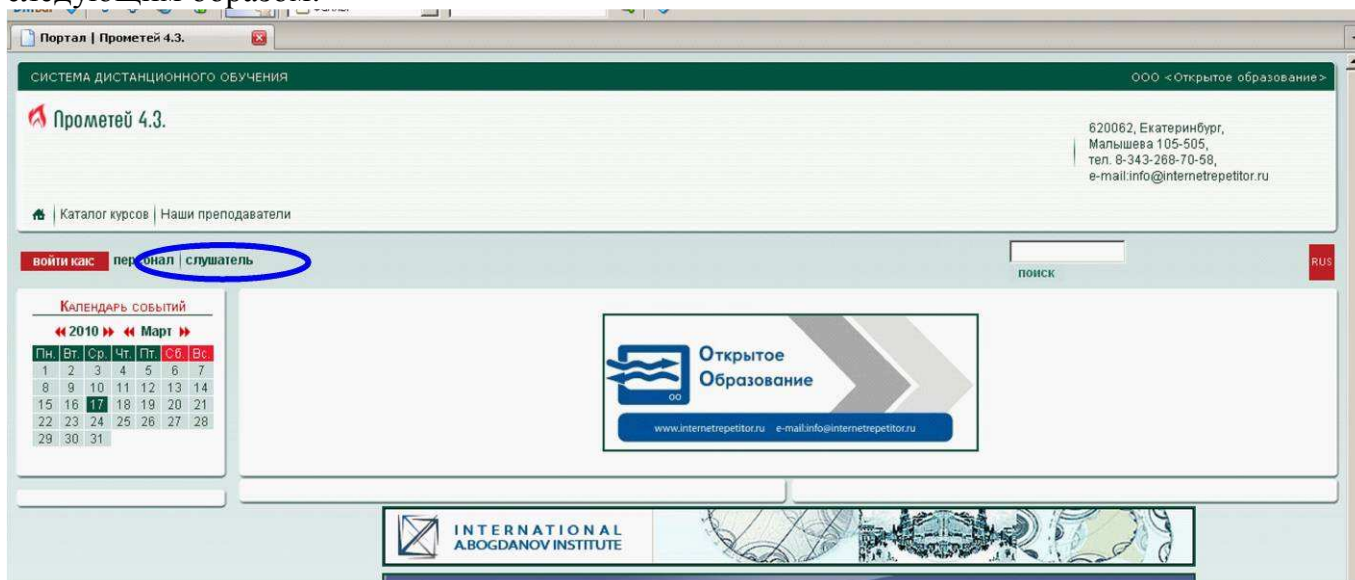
Портал | Прометей 4.3.

СИСТЕМА ДИСТАНЦИОННОГО ОБУЧЕНИЯ

ООО <Открытое образование>

Прометей 4.3.

620062, Екатеринбург, Малышева 105-505, тел. 8-343-268-70-58, e-mail:info@internetrepetitor.ru

Каталог курсов | Наши преподаватели

войти как персонал | слушатель

поиск

RUS

Календарь событий

2010 Март

| Пн. | Вт. | Ср. | Чт. | Пт. | Сб. | Вс. |
|---|---|---|---|---|---|---|
| 1 | 2 | 3 | 4 | 5 | 6 | 7 |
| 8 | 9 | 10 | 11 | 12 | 13 | 14 |
| 15 | 16 | 17 | 18 | 19 | 20 | 21 |
| 22 | 23 | 24 | 25 | 26 | 27 | 28 |
| 29 | 30 | 31 | | | | |

Открытое Образование

ОО

www.internetrepetitor.ru e-mail:info@internetrepetitor.ru

INTERNATIONAL A.BOGDANOV INSTITUTE